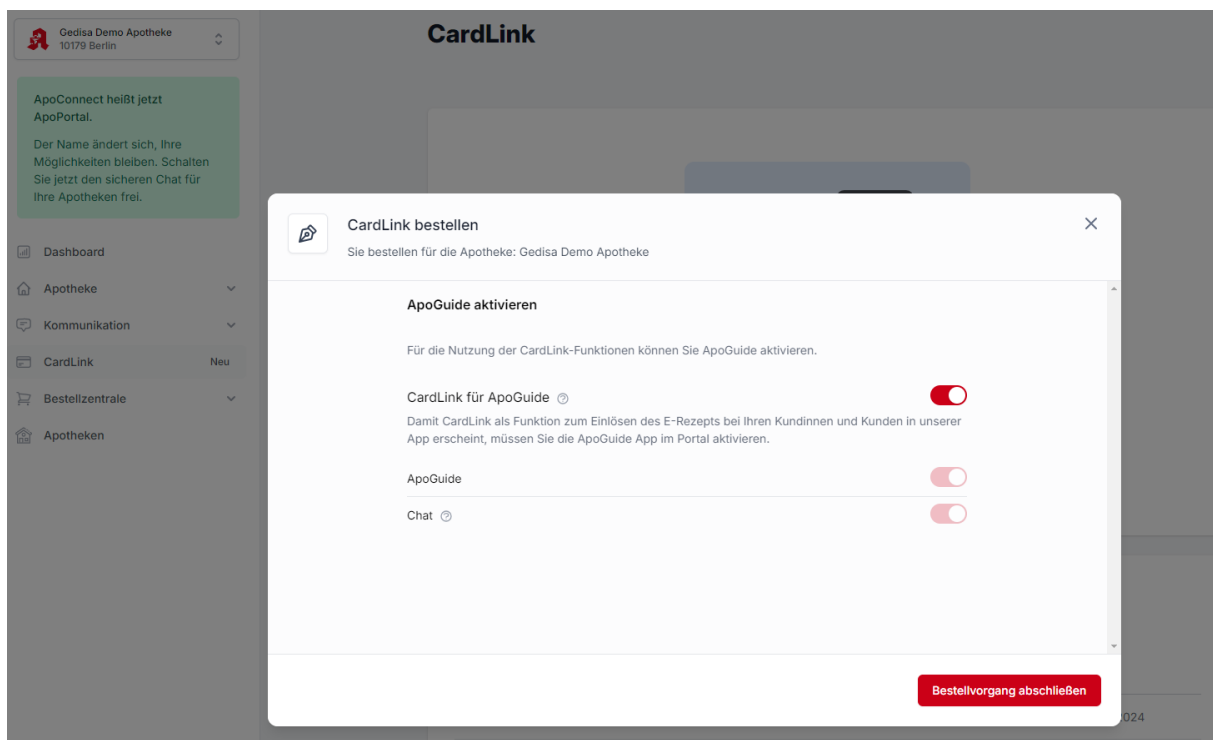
Gedisa Demo Apotheke
10179 Berlin

ApoConnect heißt jetzt ApoPortal.

Der Name ändert sich, Ihre Möglichkeiten bleiben. Schalten Sie jetzt den sicheren Chat für Ihre Apotheken frei.

Dashboard

Apotheke

Kommunikation

CardLink Neu

Bestellzentrale

Apotheken

CardLink

CardLink bestellen

Sie bestellen für die Apotheke: Gedisa Demo Apotheke

ApoGuide aktivieren

Für die Nutzung der CardLink-Funktionen können Sie ApoGuide aktivieren.

CardLink für ApoGuide

Damit CardLink als Funktion zum Einlösen des E-Rezepts bei Ihren Kundinnen und Kunden in unserer App erscheint, müssen Sie die ApoGuide App im Portal aktivieren.

ApoGuide

Chat

Bestellvorgang abschließen

024